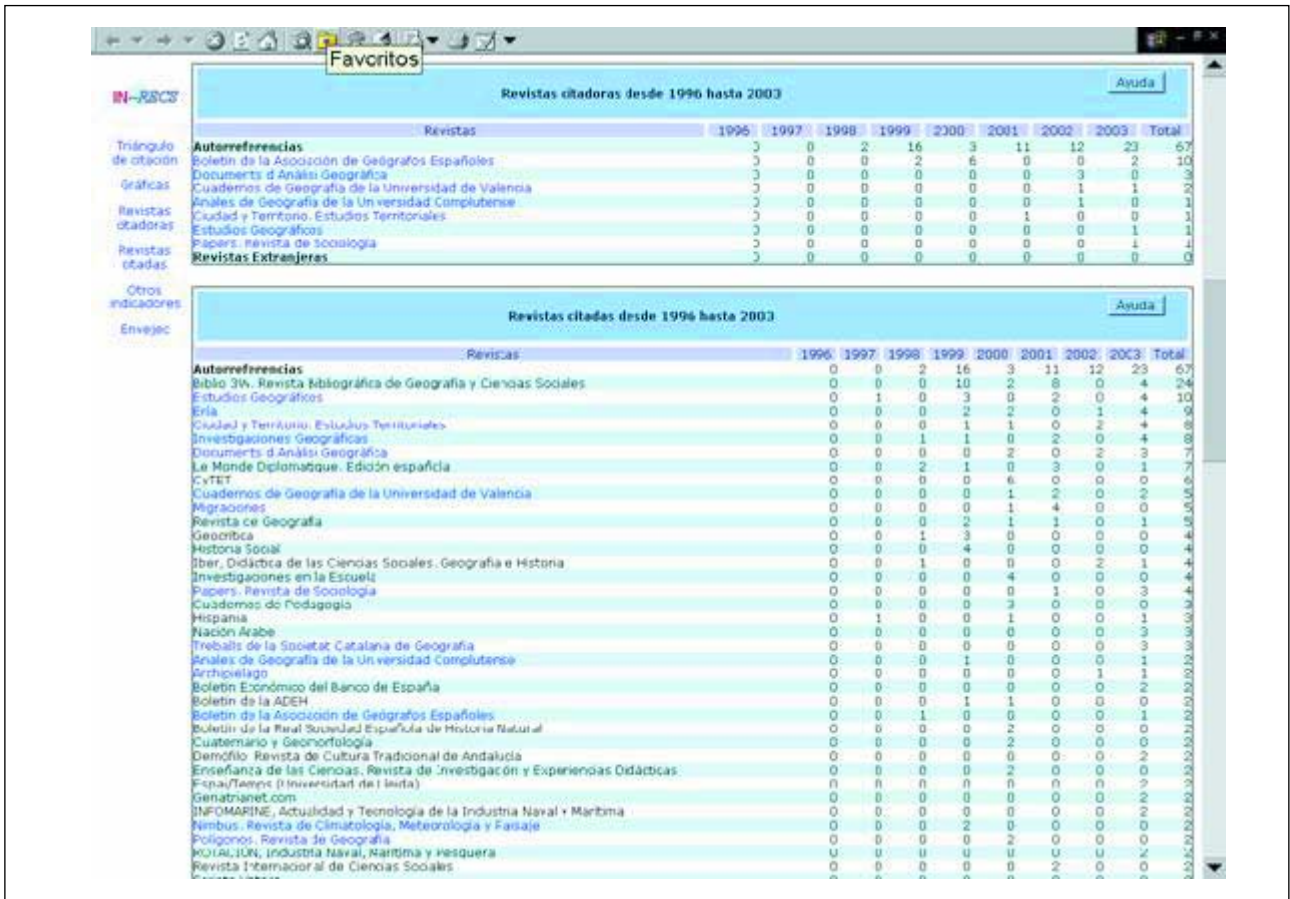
Favoritos

IN-RECS

Triángulo de citación

Gráficas

Revistas citadoras

Revistas citadas

Otros indicadores

Envejec

Revistas citadoras desde 1996 hasta 2003

Ayuda

| Revistas | 1996 | 1997 | 1998 | 1999 | 2000 | 2001 | 2002 | 2003 | Total |
|---|---|---|---|---|---|---|---|---|---|
| Autorreferencias | 0 | 0 | 2 | 16 | 3 | 11 | 12 | 23 | 67 |
| Boletín de la Asociación de Geógrafos Españoles | 0 | 0 | 0 | 2 | 6 | 0 | 0 | 2 | 10 |
| Documents d Análisi Geográfica | 0 | 0 | 0 | 0 | 0 | 0 | 3 | 0 | 3 |
| Cuadernos de Geografía de la Universidad de Valencia | 0 | 0 | 0 | 0 | 0 | 0 | 1 | 1 | 2 |
| Anales de Geografía de la Universidad Complutense | 0 | 0 | 0 | 0 | 0 | 0 | 1 | 0 | 1 |
| Ciudad y Territorio. Estudios Territoriales | 0 | 0 | 0 | 0 | 0 | 1 | 0 | 0 | 1 |
| Estudios Geográficos | 0 | 0 | 0 | 0 | 0 | 0 | 0 | 1 | 1 |
| Papers. Revista de Sociologia | 0 | 0 | 0 | 0 | 0 | 0 | 0 | 1 | 1 |
| Revistas Extranjeras | 0 | 0 | 0 | 0 | 0 | 0 | 0 | 0 | 0 |

Revistas citadas desde 1996 hasta 2003

Ayuda

| Revistas | 1996 | 1997 | 1998 | 1999 | 2000 | 2001 | 2002 | 2003 | Total |
|---|---|---|---|---|---|---|---|---|---|
| Autorreferencias | 0 | 0 | 2 | 16 | 3 | 11 | 12 | 23 | 67 |
| Biblio 3W. Revista Bibliográfica de Geografía y Ciencias Sociales | 0 | 0 | 0 | 10 | 2 | 8 | 0 | 4 | 24 |
| Estudios Geográficos | 0 | 1 | 0 | 3 | 0 | 2 | 0 | 4 | 10 |
| Eria | 0 | 0 | 0 | 2 | 2 | 0 | 1 | 4 | 9 |
| Ciudad y Territorio. Estudios Territoriales | 0 | 0 | 0 | 1 | 1 | 0 | 2 | 4 | 8 |
| Investigaciones Geográficas | 0 | 0 | 1 | 1 | 0 | 2 | 0 | 4 | 8 |
| Documents d Análisi Geográfica | 0 | 0 | 0 | 0 | 2 | 0 | 2 | 3 | 7 |
| Le Monde Diplomatique. Edición española | 0 | 0 | 2 | 1 | 0 | 3 | 0 | 1 | 7 |
| CyTET | 0 | 0 | 0 | 0 | 6 | 0 | 0 | 0 | 6 |
| Cuadernos de Geografía de la Universidad de Valencia | 0 | 0 | 0 | 0 | 1 | 2 | 0 | 2 | 5 |
| Migraciones | 0 | 0 | 0 | 0 | 1 | 4 | 0 | 0 | 5 |
| Revista de Geografía | 0 | 0 | 0 | 2 | 1 | 1 | 0 | 1 | 5 |
| Geocrítica | 0 | 0 | 1 | 3 | 0 | 0 | 0 | 0 | 4 |
| Historia Social | 0 | 0 | 0 | 4 | 0 | 0 | 0 | 0 | 4 |
| Iber. Didáctica de las Ciencias Sociales. Geografía e Historia | 0 | 0 | 1 | 0 | 0 | 0 | 2 | 1 | 4 |
| Investigaciones en la Escuela | 0 | 0 | 0 | 0 | 4 | 0 | 0 | 0 | 4 |
| Papers. Revista de Sociologia | 0 | 0 | 0 | 0 | 0 | 1 | 0 | 3 | 4 |
| Cuadernos de Pedagogía | 0 | 0 | 0 | 0 | 3 | 0 | 0 | 0 | 3 |
| Hispania | 0 | 1 | 0 | 0 | 1 | 0 | 0 | 1 | 3 |
| Nación Arabe | 0 | 0 | 0 | 0 | 0 | 0 | 0 | 3 | 3 |
| Treballs de la Societat Catalana de Geografia | 0 | 0 | 0 | 0 | 0 | 0 | 0 | 3 | 3 |
| Anales de Geografía de la Universidad Complutense | 0 | 0 | 0 | 1 | 0 | 0 | 0 | 1 | 2 |
| Archipiélago | 0 | 0 | 0 | 0 | 0 | 0 | 1 | 1 | 2 |
| Boletín Económico del Banco de España | 0 | 0 | 0 | 0 | 0 | 0 | 0 | 2 | 2 |
| Boletín de la ADEH | 0 | 0 | 0 | 1 | 1 | 0 | 0 | 0 | 2 |
| Boletín de la Asociación de Geógrafos Españoles | 0 | 0 | 1 | 0 | 0 | 0 | 0 | 1 | 2 |
| Boletín de la Real Sociedad Española de Historia Natural | 0 | 0 | 0 | 0 | 2 | 0 | 0 | 0 | 2 |
| Cuaternario y Geomorfología | 0 | 0 | 0 | 0 | 2 | 0 | 0 | 0 | 2 |
| Demófilo. Revista de Cultura Tradicional de Andalucía | 0 | 0 | 0 | 0 | 0 | 0 | 0 | 2 | 2 |
| Enseñanza de las Ciencias. Revista de Investigación y Experiencias Didácticas | 0 | 0 | 0 | 0 | 2 | 0 | 0 | 0 | 2 |
| Espai/Temps (Universitat de Lleida) | 0 | 0 | 0 | 0 | 0 | 0 | 0 | 2 | 2 |
| Genatrianet.com | 0 | 0 | 0 | 0 | 0 | 0 | 0 | 2 | 2 |
| INFOMARINE, Actualidad y Tecnología de la Industria Naval y Marítima | 0 | 0 | 0 | 0 | 0 | 0 | 0 | 2 | 2 |
| Nimbus. Revista de Climatología, Meteorología y Paisaje | 0 | 0 | 0 | 2 | 0 | 0 | 0 | 0 | 2 |
| Polígonos. Revista de Geografía | 0 | 0 | 0 | 0 | 2 | 0 | 0 | 0 | 2 |
| ROTACION, Industria Naval, Marítima y Pesquera | 0 | 0 | 0 | 0 | 0 | 0 | 0 | 2 | 2 |
| Revista Internacional de Ciencias Sociales | 0 | 0 | 0 | 0 | 0 | 2 | 0 | 0 | 2 |